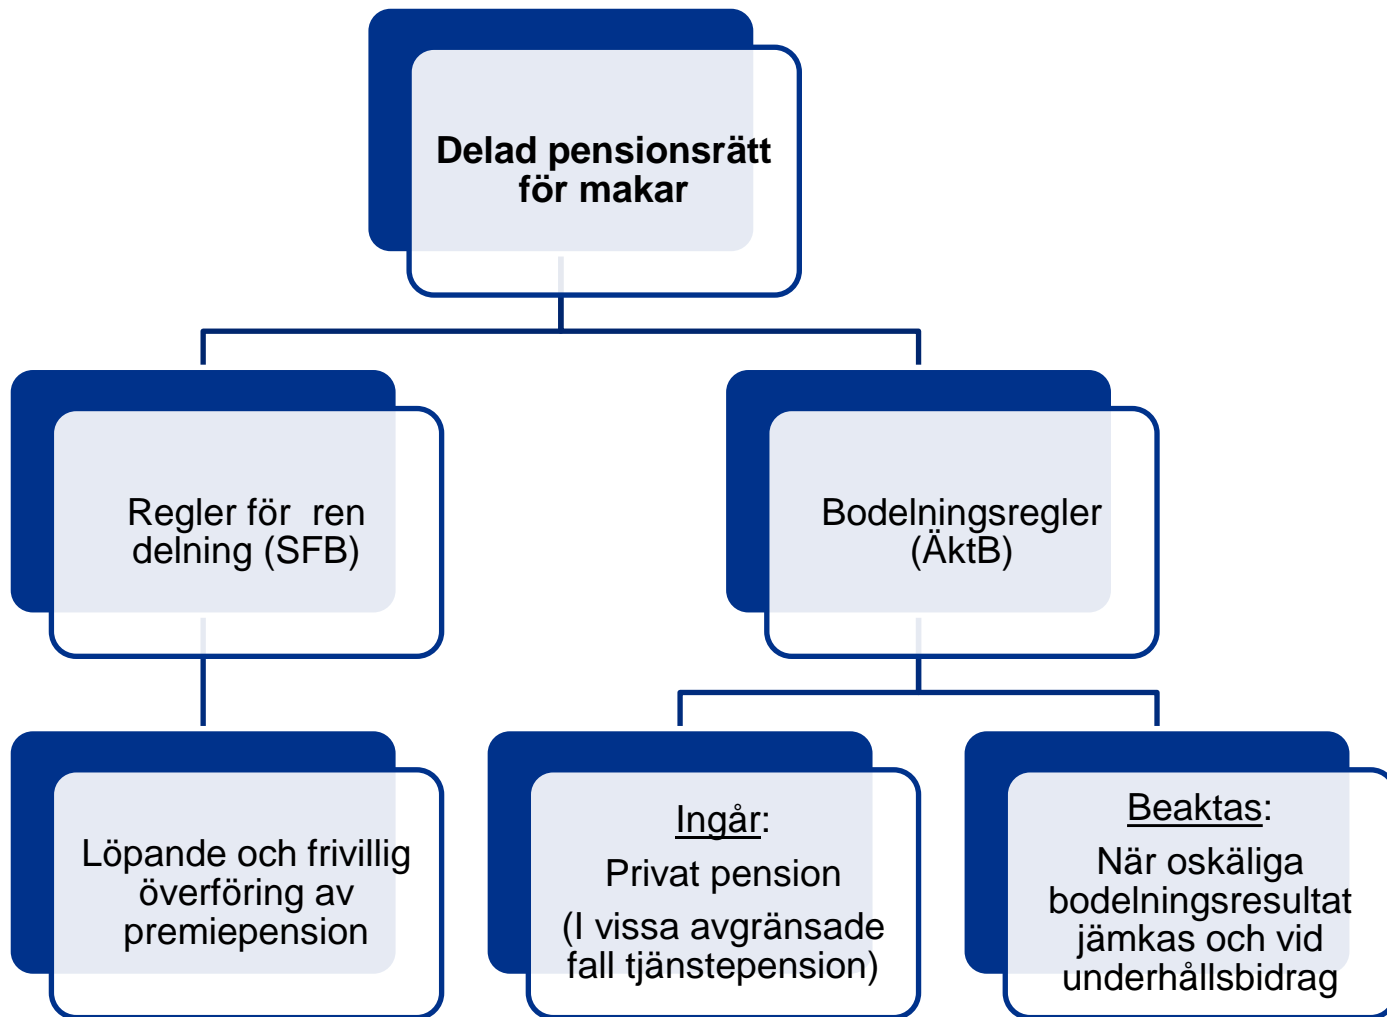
Delad pensionsrätt för makar

Regler för ren delning (SFB)

Bodelningsregler (ÄktB)

Löpande och frivillig överföring av premiepension

Ingår:

Privat pension

(I vissa avgränsade fall tjänstepension)

Beaktas:

När oskäliga bodelningsresultat jämkas och vid underhållsbidrag